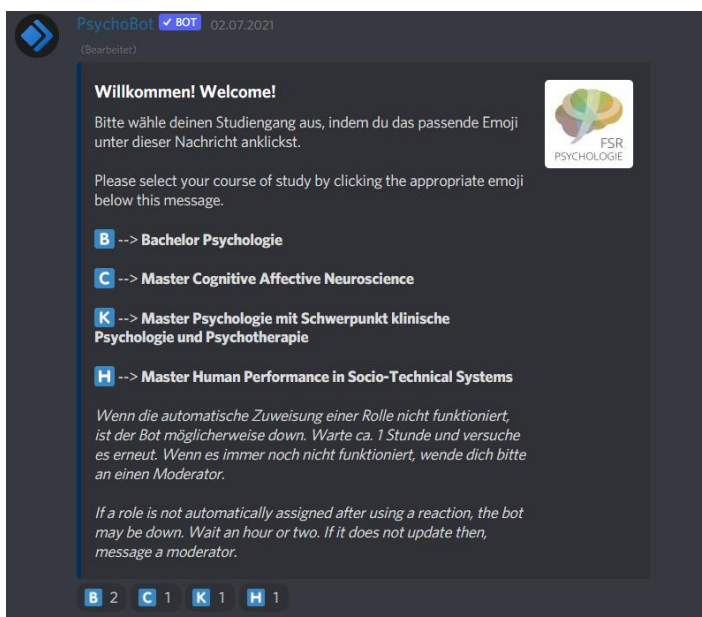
PsychoBot ✓ BOT 02.07.2021
(Bearbeitet)

**Willkommen! Welcome!**

Bitte wähle deinen Studiengang aus, indem du das passende Emoji unter dieser Nachricht anklickst.

Please select your course of study by clicking the appropriate emoji below this message.

FSR PSYCHOLOGIE

B --> **Bachelor Psychologie**

C --> **Master Cognitive Affective Neuroscience**

K --> **Master Psychologie mit Schwerpunkt klinische Psychologie und Psychotherapie**

H --> **Master Human Performance in Socio-Technical Systems**

*Wenn die automatische Zuweisung einer Rolle nicht funktioniert, ist der Bot möglicherweise down. Warte ca. 1 Stunde und versuche es erneut. Wenn es immer noch nicht funktioniert, wende dich bitte an einen Moderator.*

*If a role is not automatically assigned after using a reaction, the bot may be down. Wait an hour or two. If it does not update then, message a moderator.*

B 2 C 1 K 1 H 1